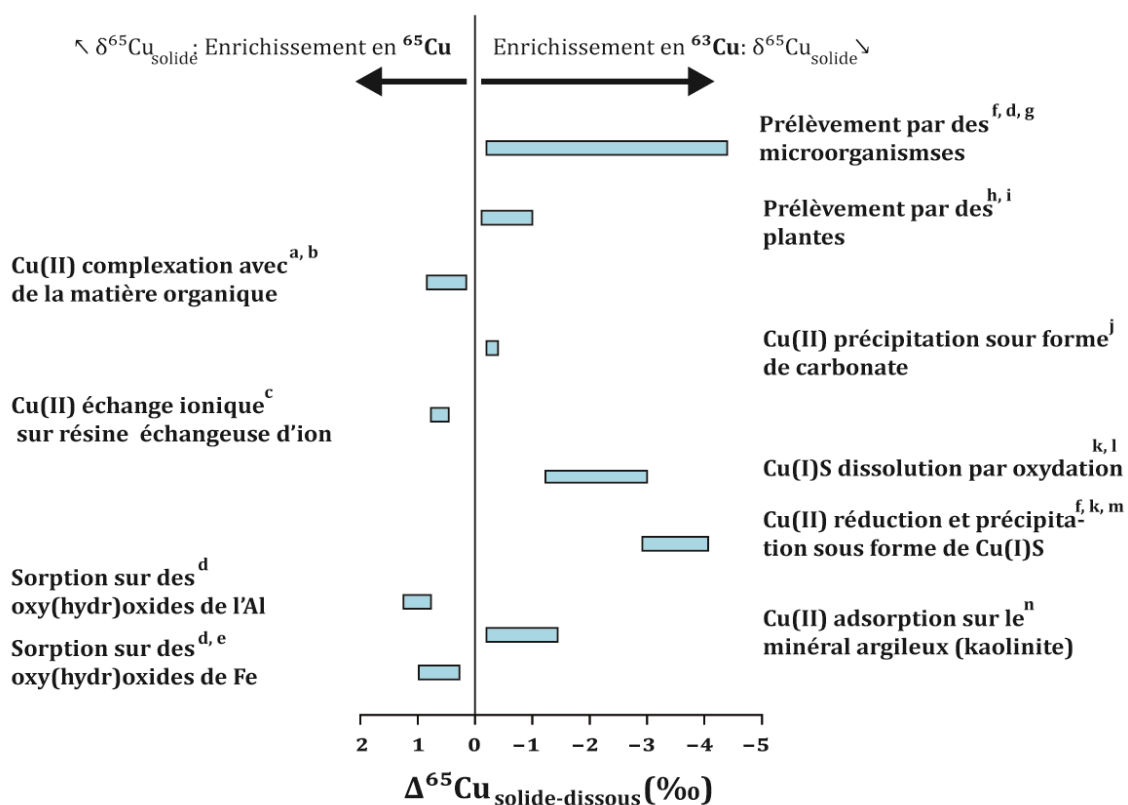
↖ $\delta^{65}Cu_{solide}$: Enrichissement en $^{65}$Cu

Enrichissement en $^{63}$Cu: $\delta^{65}Cu_{solide}$↘

Prélèvement par des$^{f, d, g}$ microorganismses

Prélèvement par des$^{h, i}$ plantes

Cu(II) complexation avec$^{a, b}$ de la matière organique

Cu(II) précipitation sour forme$^{j}$ de carbonate

Cu(II) échange ionique$^{c}$ sur résine échangeuse d'ion

Cu(I)S dissolution par oxydation$^{k, l}$

Cu(II) réduction et précipitation sous forme de Cu(I)S$^{f, k, m}$

Sorption sur des$^{d}$ oxy(hydr)oxides de l'Al

Cu(II) adsorption sur le$^{n}$ minéral argileux (kaolinite)

Sorption sur des$^{d, e}$ oxy(hydr)oxides de Fe

2 1 0 −1 −2 −3 −4 −5

$\Delta^{65}Cu_{solide-dissous}$(‰)